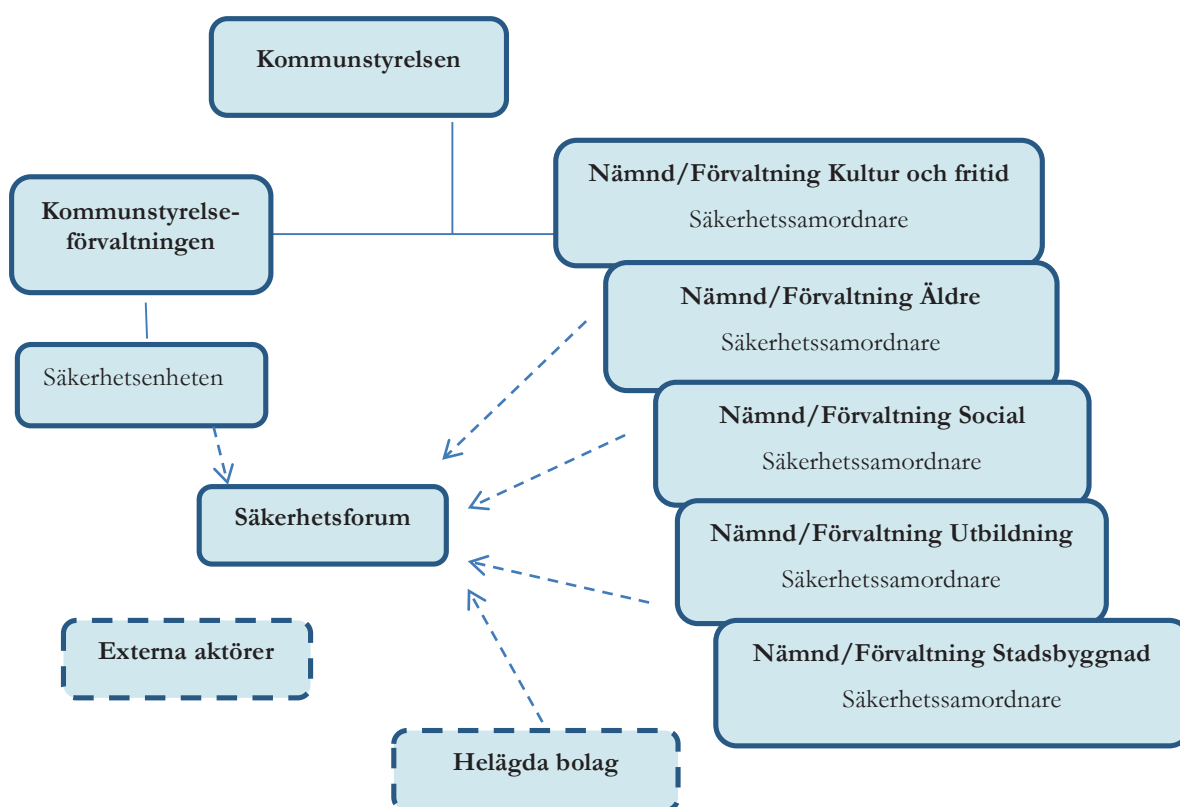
Kommunstyrelsen

Kommunstyrelseförvaltningen

Nämnd/Förvaltning Kultur och fritid
Säkerhetssamordnare

Nämnd/Förvaltning Äldre
Säkerhetssamordnare

Säkerhetsenheten

Nämnd/Förvaltning Social
Säkerhetssamordnare

Säkerhetsforum

Nämnd/Förvaltning Utbildning
Säkerhetssamordnare

Externa aktörer

Nämnd/Förvaltning Stadsbyggnad
Säkerhetssamordnare

Helägda bolag